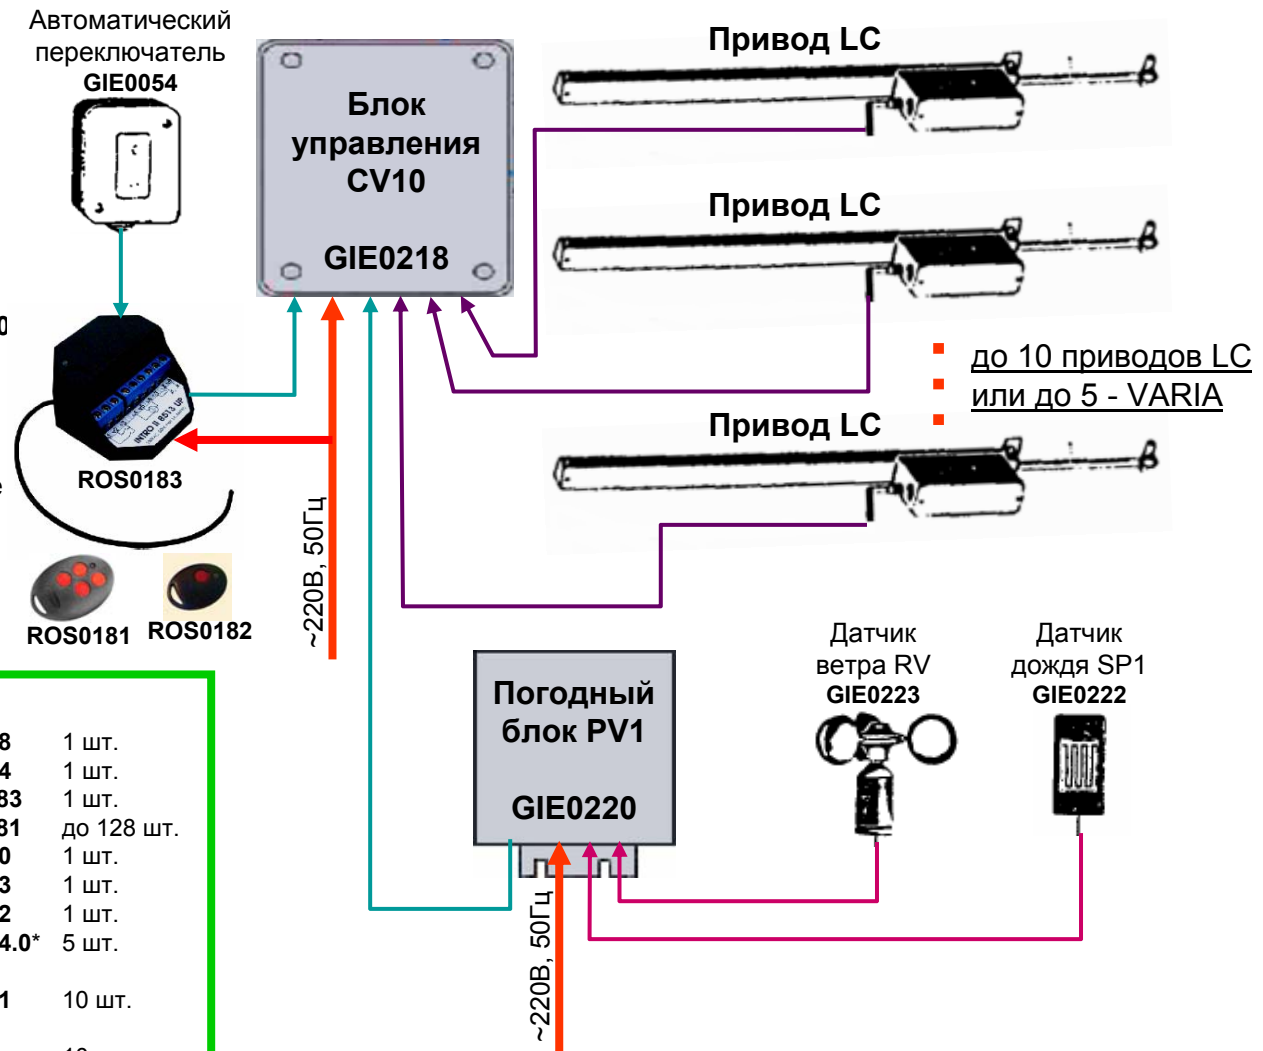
Автоматический переключатель
GIE0054

Блок управления CV10

GIE0218

Привод LC

Привод LC

Привод LC

до 10 приводов LC
или до 5 - VARIA

ROS0183

~220В, 50Гц

ROS0181 ROS0182

Погодный блок PV1

GIE0220

~220В, 50Гц

Датчик ветра RV
GIE0223

Датчик дождя SP1
GIE0222

| | |
|---|---|
| 8 | 1 шт. |
| 4 | 1 шт. |
| 33 | 1 шт. |
| 31 | до 128 шт. |
| 0 | 1 шт. |
| 3 | 1 шт. |
| 2 | 1 шт. |
| 4.0* | 5 шт. |
| 1 | 10 шт. |